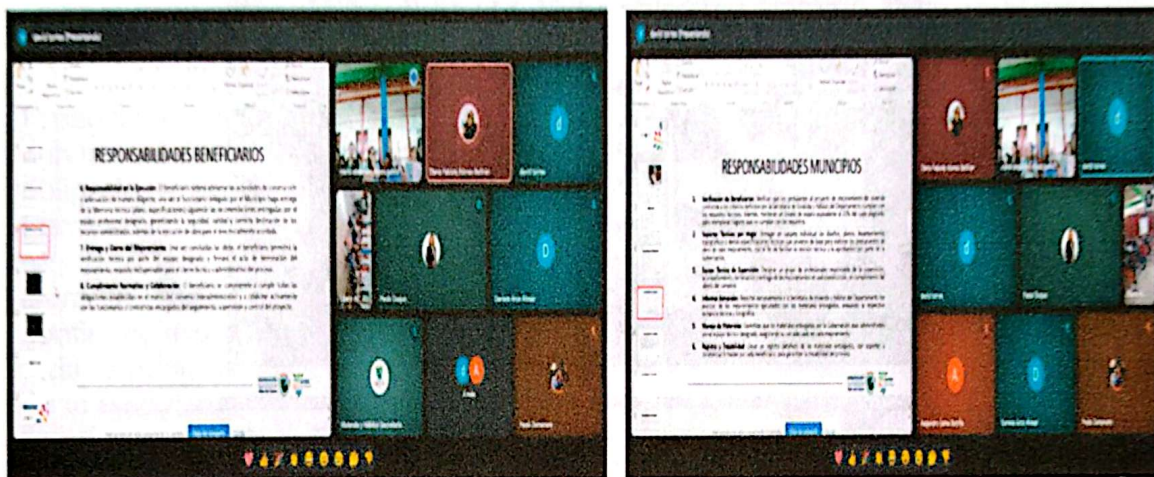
RESPONSABILIDADES BENEFICIARIOS

6. Responsabilidad en la Ejecución: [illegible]

7. Entrega y Cierre del Mejoramiento: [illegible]

8. Cumplimiento Normativo y Colaboración: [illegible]

RESPONSABILIDADES MUNICIPIOS

1. Verificación de Beneficiarios: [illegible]

2. Soporte Técnico por Hogar: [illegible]

3. Equipo Técnico de Supervisión: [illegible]

4. Informes Semanales: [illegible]

5. Manejo de Materiales: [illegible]

6. Registro y Trazabilidad: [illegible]